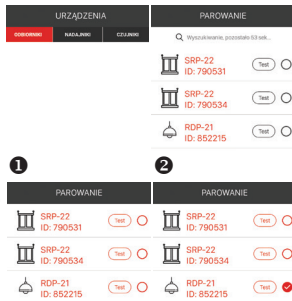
URZĄDZENIA

ODBIORNIKI NADAJNIKI CZUJNIKI

PAROWANIE

Wyszukiwanie, pozostało 53 sek...

SRP-22
ID: 790531

Test

SRP-22
ID: 790534

Test

RDP-21
ID: 852215

Test

❶

❷

PAROWANIE

SRP-22
ID: 790531

Test

SRP-22
ID: 790534

Test

RDP-21
ID: 852215

Test

PAROWANIE

SRP-22
ID: 790531

Test

SRP-22
ID: 790534

Test

RDP-21
ID: 852215

Test